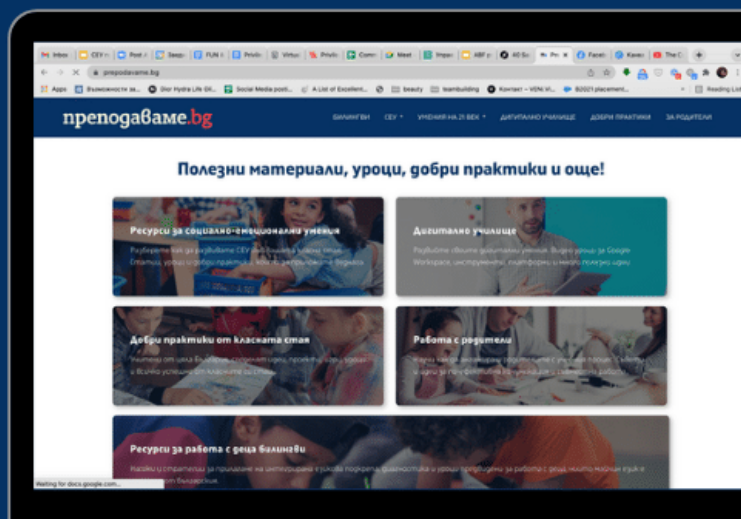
преподаваме.bg

БИЛИНГВИ СЕУ УМЕНИЯ НА 21 ВЕК ДИГИТАЛНО УЧИЛИЩЕ ДОБРИ ПРАКТИКИ ЗА РОДИТЕЛИ

Полезни материали, уроци, добри практики и още!

Ресурси за социално-емоционални умения

Дигитално училище

Добри практики от класната стая

Работа с родители

Ресурси за работа с деца билингви

Waiting for docs.google.com...